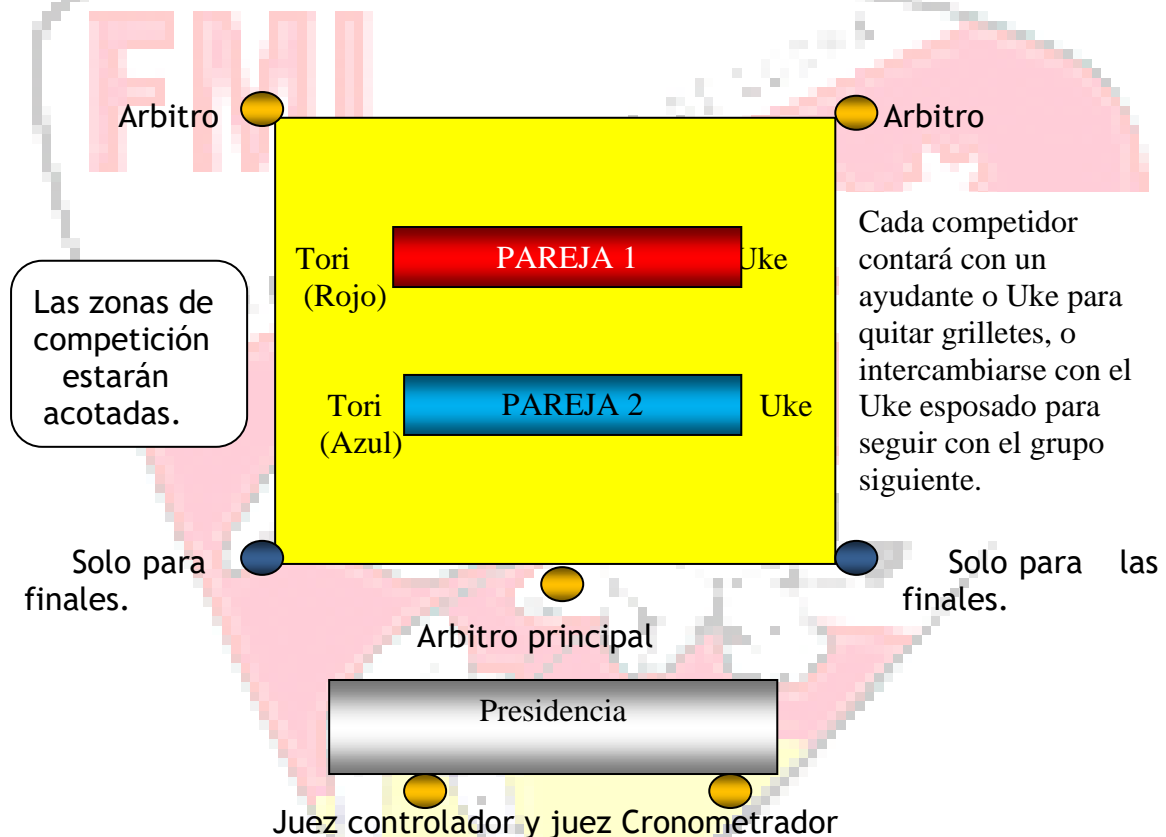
FMI

Arbitro

Arbitro

Tori (Rojo)

PAREJA 1

Uke

Tori (Azul)

PAREJA 2

Uke

Las zonas de competición estarán acotadas.

Cada competidor contará con un ayudante o Uke para quitar grilletes, o intercambiarse con el Uke esposado para seguir con el grupo siguiente.

Solo para finales.

Solo para las finales.

Arbitro principal

Presidencia

Juez controlador y juez Cronometrador